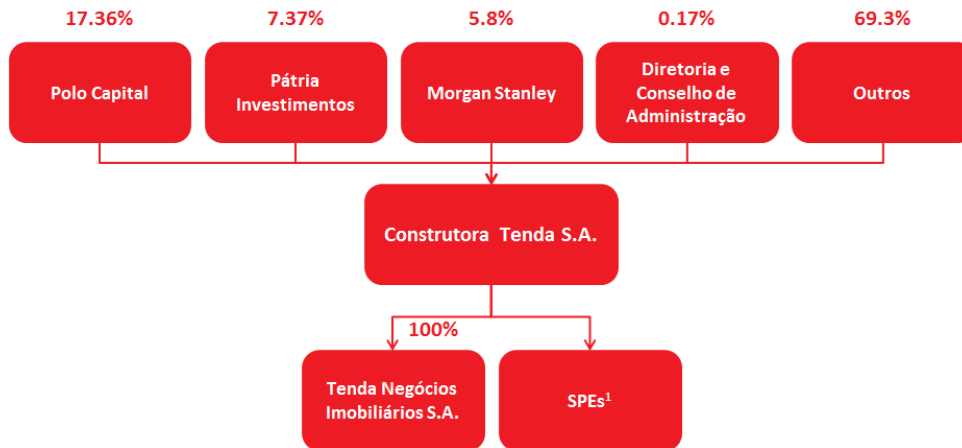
17.36%
Polo Capital

7.37%
Pátria Investimentos

5.8%
Morgan Stanley

0.17%
Diretoria e Conselho de Administração

69.3%
Outros

Construtora Tenda S.A.

100%

Tenda Negócios Imobiliários S.A.

SPEs$^1$